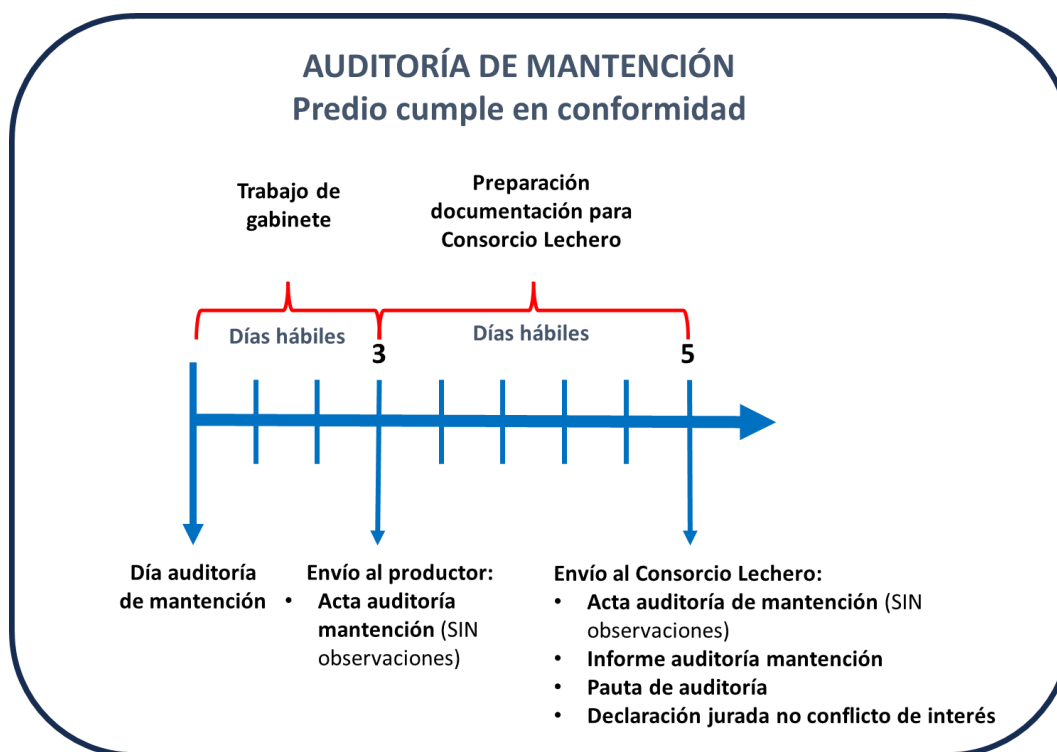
AUDITORÍA DE MANTENCIÓN
Predio cumple en conformidad

Trabajo de gabinete

Preparación documentación para Consorcio Lechero

Días hábiles

3

Días hábiles

5

Día auditoría de mantención

Envío al productor:
• Acta auditoría mantención (SIN observaciones)

Envío al Consorcio Lechero:
• Acta auditoría de mantención (SIN observaciones)
• Informe auditoría mantención
• Pauta de auditoría
• Declaración jurada no conflicto de interés